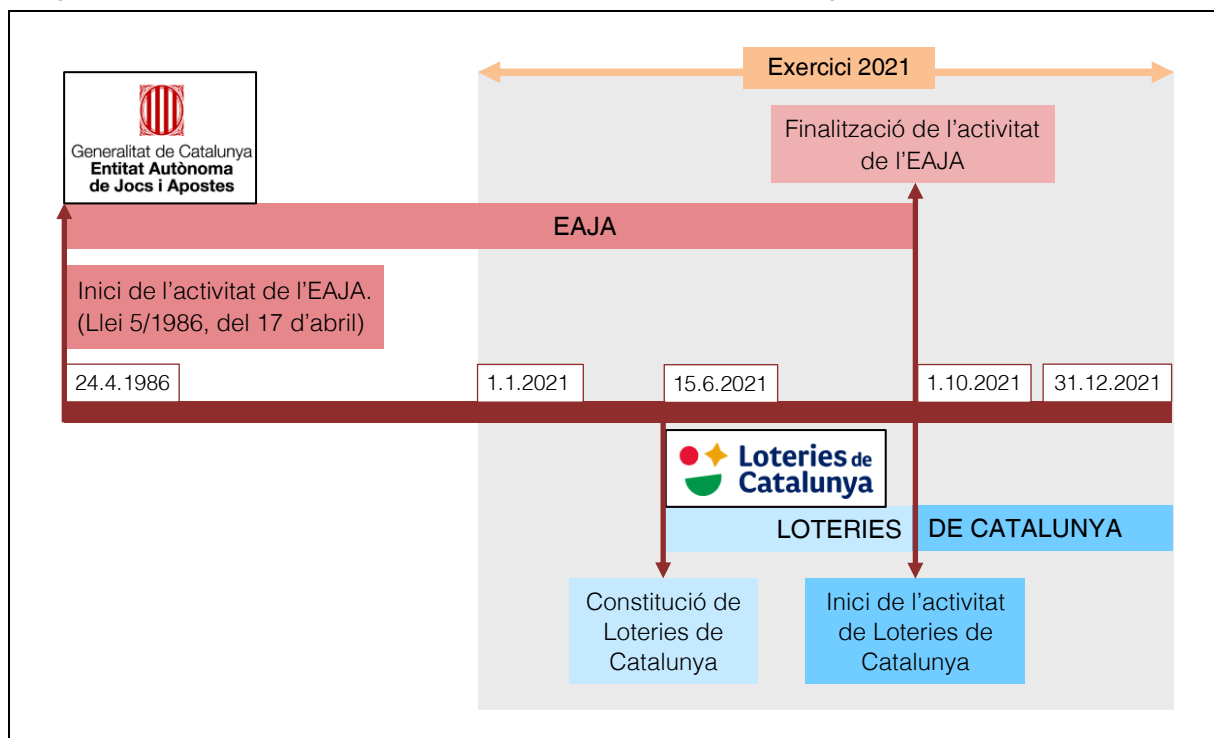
Exercici 2021

Generalitat de Catalunya
Entitat Autònoma de Jocs i Apostes

Finalització de l'activitat de l'EAJA

EAJA

Inici de l'activitat de l'EAJA. (Llei 5/1986, del 17 d'abril)

24.4.1986

1.1.2021

15.6.2021

1.10.2021

31.12.2021

Loteries de Catalunya

LOTERIES DE CATALUNYA

Constitució de Loteries de Catalunya

Inici de l'activitat de Loteries de Catalunya